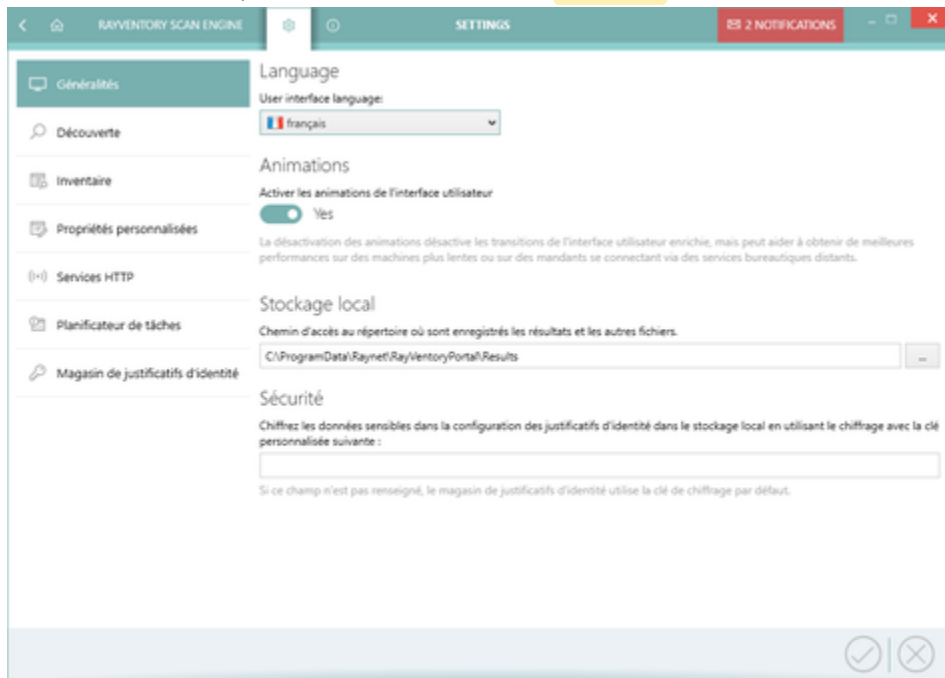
RAYVENTORY SCAN ENGINE

SETTINGS

2 NOTIFICATIONS

Généralités

Découverte

Inventaire

Propriétés personnalisées

Services HTTP

Planificateur de tâches

Magasin de justificatifs d'identité

Language

User interface language:

français

Animations

Activer les animations de l'interface utilisateur

Yes

La désactivation des animations désactive les transitions de l'interface utilisateur enrichie, mais peut aider à obtenir de meilleures performances sur des machines plus lentes ou sur des mandants se connectant via des services bureautiques distants.

Stockage local

Chemin d'accès au répertoire où sont enregistrés les résultats et les autres fichiers.

C:\ProgramData\Raynet\RayVentoryPortal\Results

...

Sécurité

Chiffrez les données sensibles dans la configuration des justificatifs d'identité dans le stockage local en utilisant le chiffrage avec la clé personnalisée suivante :

Si ce champ n'est pas renseigné, le magasin de justificatifs d'identité utilise la clé de chiffrage par défaut.